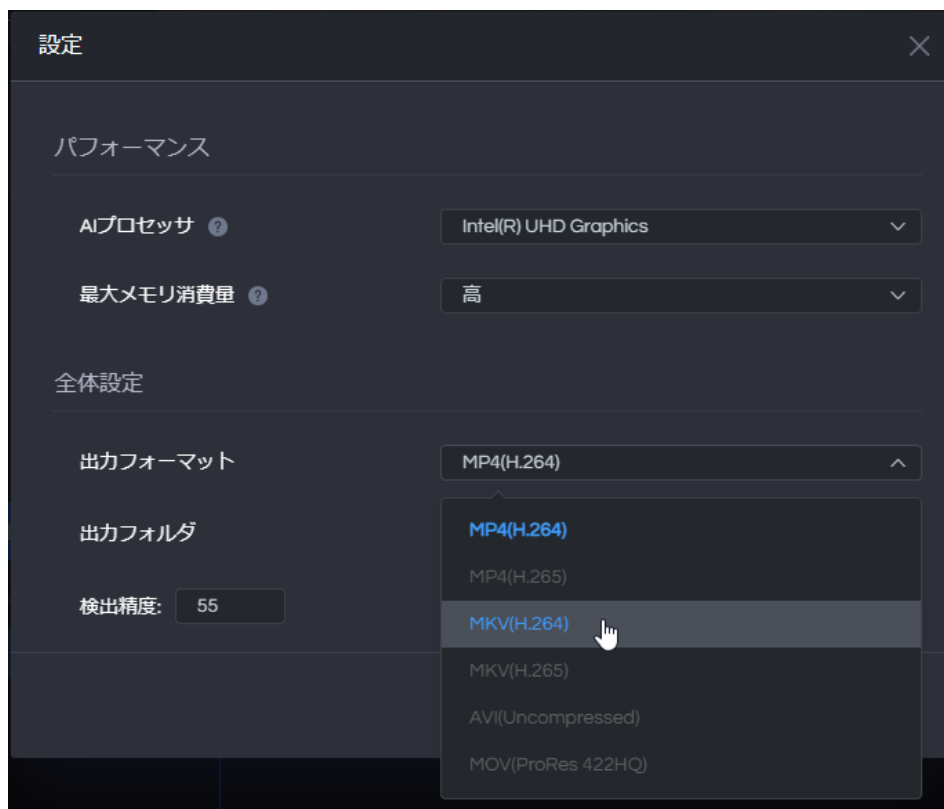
設定

パフォーマンス

AIプロセッサ ?

Intel(R) UHD Graphics

最大メモリ消費量 ?

高

全体設定

出力フォーマット

MP4(H.264)

出力フォルダ

検出精度: 55

MP4(H.264)
MP4(H.265)
MKV(H.264)
MKV(H.265)
AVI(Uncompressed)
MOV(ProRes 422HQ)